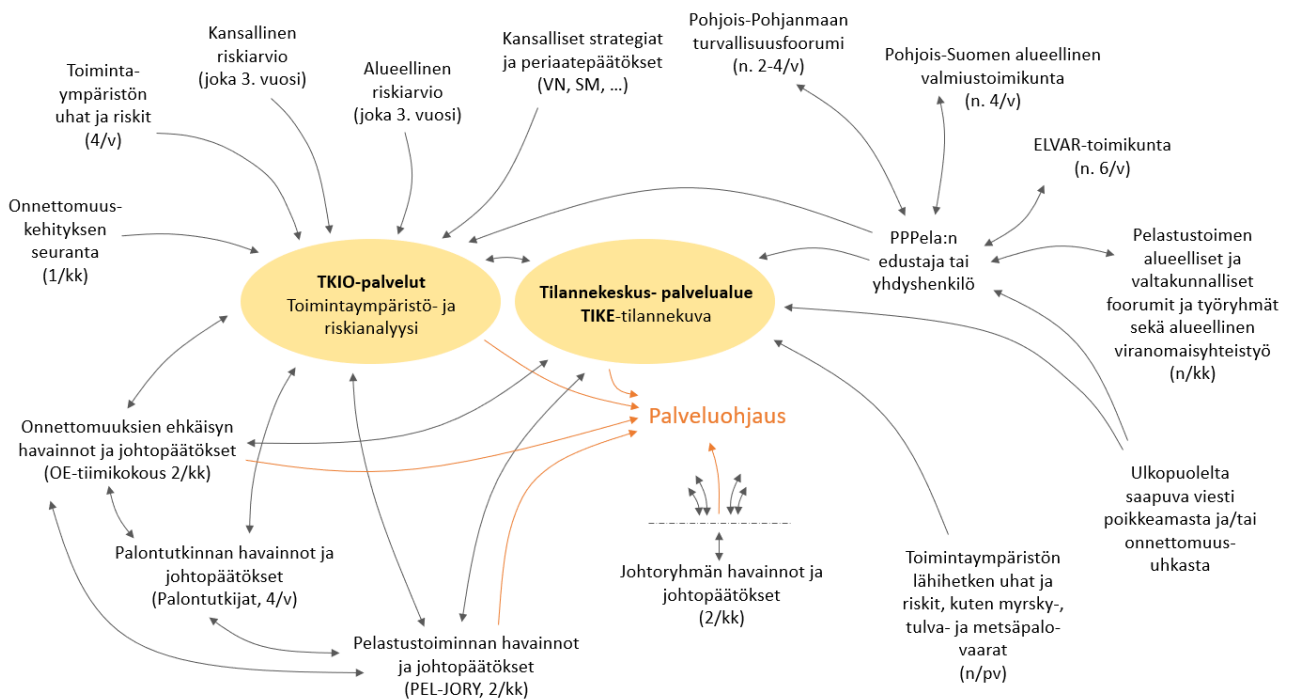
Toimintaympäristön uhat ja riskit (4/v)

Kansallinen riskiarvio (joka 3. vuosi)

Alueellinen riskiarvio (joka 3. vuosi)

Kansalliset strategiat ja periaatepäätökset (VN, SM, …)

Pohjois-Pohjanmaan turvallisuusfoorumi (n. 2-4/v)

Pohjois-Suomen alueellinen valmiustoimikunta (n. 4/v)

ELVAR-toimikunta (n. 6/v)

Onnettomuuskehityksen seuranta (1/kk)

PPPela:n edustaja tai yhdyshenkilö

Pelastustoimen alueelliset ja valtakunnalliset foorumit ja työryhmät sekä alueellinen viranomaisyhteistyö (n/kk)

**TKIO-palvelut**
Toimintaympäristö- ja riskianalyysi

**Tilannekeskus- palvelualue**
**TIKE**-tilannekuva

Palveluohjaus

Onnettomuuksien ehkäisyn havainnot ja johtopäätökset (OE-tiimikokous 2/kk)

Palontutkinnan havainnot ja johtopäätökset (Palontutkijat, 4/v)

Johtoryhmän havainnot ja johtopäätökset (2/kk)

Toimintaympäristön lähihetken uhat ja riskit, kuten myrsky-, tulva- ja metsäpalovaarat (n/pv)

Ulkopuolelta saapuva viesti poikkeamasta ja/tai onnettomuusuhkasta

Pelastustoiminnan havainnot ja johtopäätökset (PEL-JORY, 2/kk)